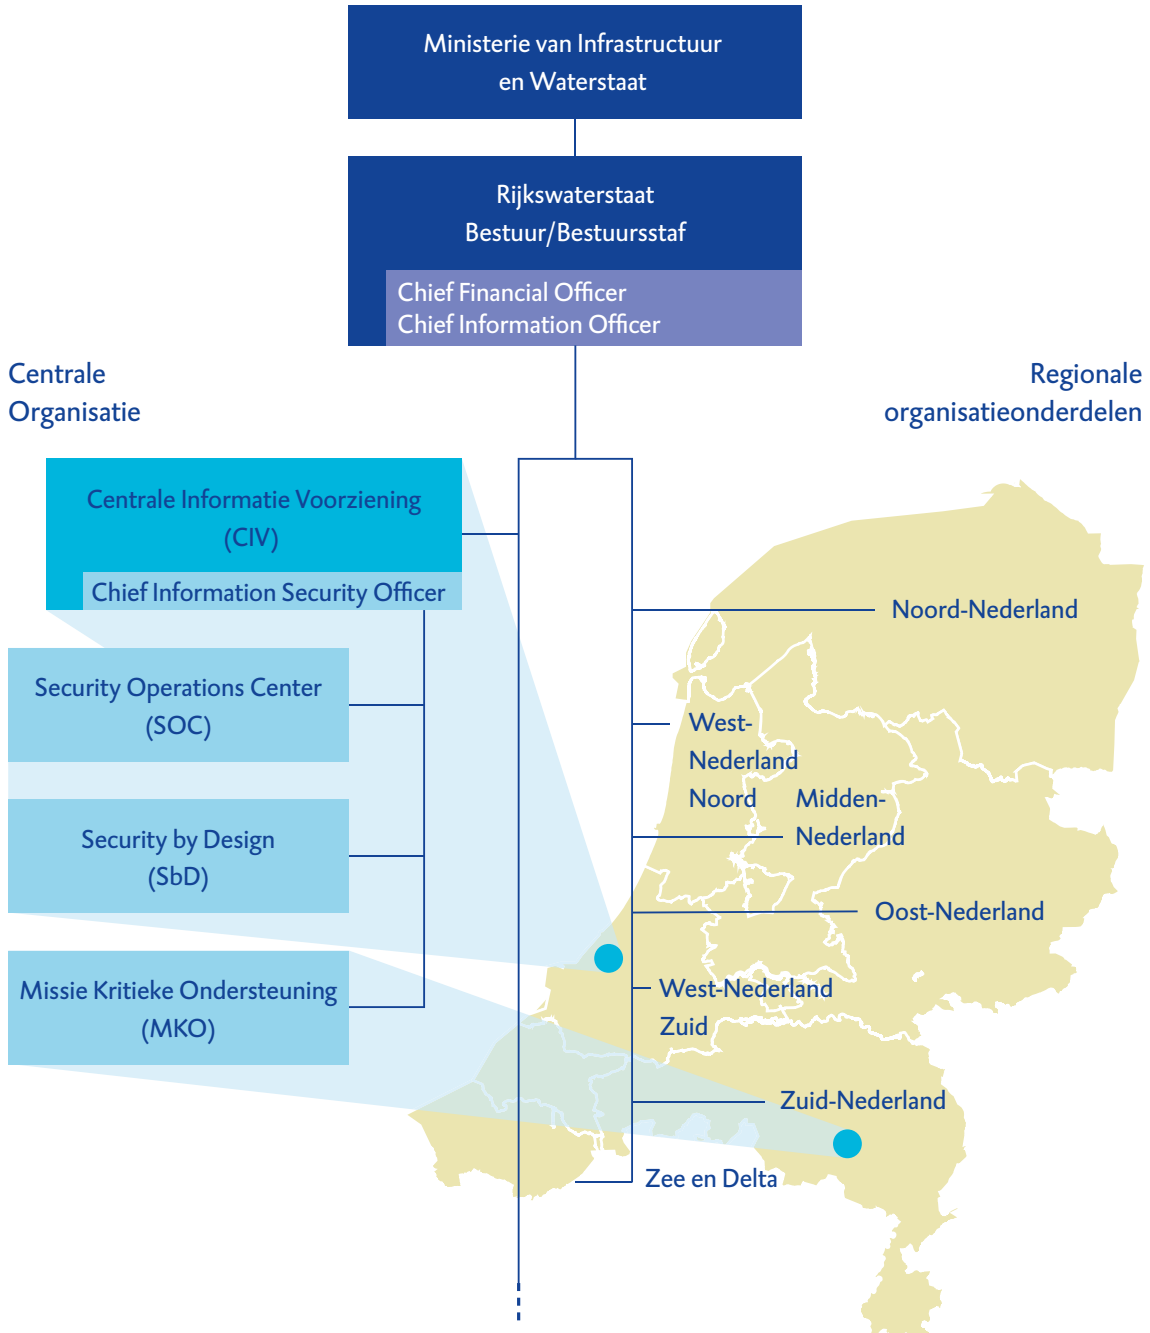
Ministerie van Infrastructuur en Waterstaat

Rijkswaterstaat
Bestuur/Bestuursstaf

Chief Financial Officer
Chief Information Officer

Centrale Organisatie

Regionale organisatieonderdelen

Centrale Informatie Voorziening (CIV)

Chief Information Security Officer

Security Operations Center (SOC)

Security by Design (SbD)

Missie Kritieke Ondersteuning (MKO)

Noord-Nederland

West-Nederland Noord

Midden-Nederland

Oost-Nederland

West-Nederland Zuid

Zuid-Nederland

Zee en Delta